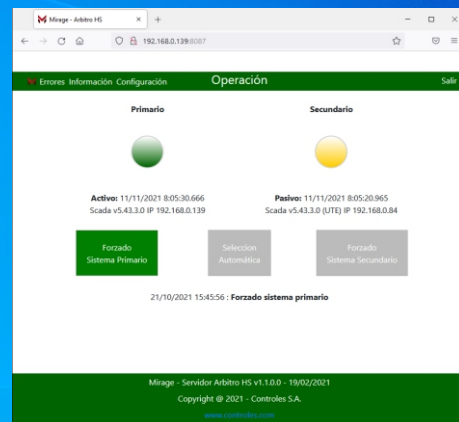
Mirage - Arbitro HS ×
+
192.168.0.139:8087

Errores Información Configuración
Operación
Salir

Primario

Secundario

Activo: 11/11/2021 8:05:30.666
Scada v5.43.3.0 IP 192.168.0.139

Pasivo: 11/11/2021 8:05:20.965
Scada v5.43.3.0 (UTE) IP 192.168.0.84

Forzado
Sistema Primario

Seleccion
Automática

Forzado
Sistema Secundario

21/10/2021 15:45:56 : Forzado sistema primario

Mirage - Servidor Arbitro HS v1.1.0.0 - 19/02/2021
Copyright @ 2021 - Controles S.A.
www.controles.com